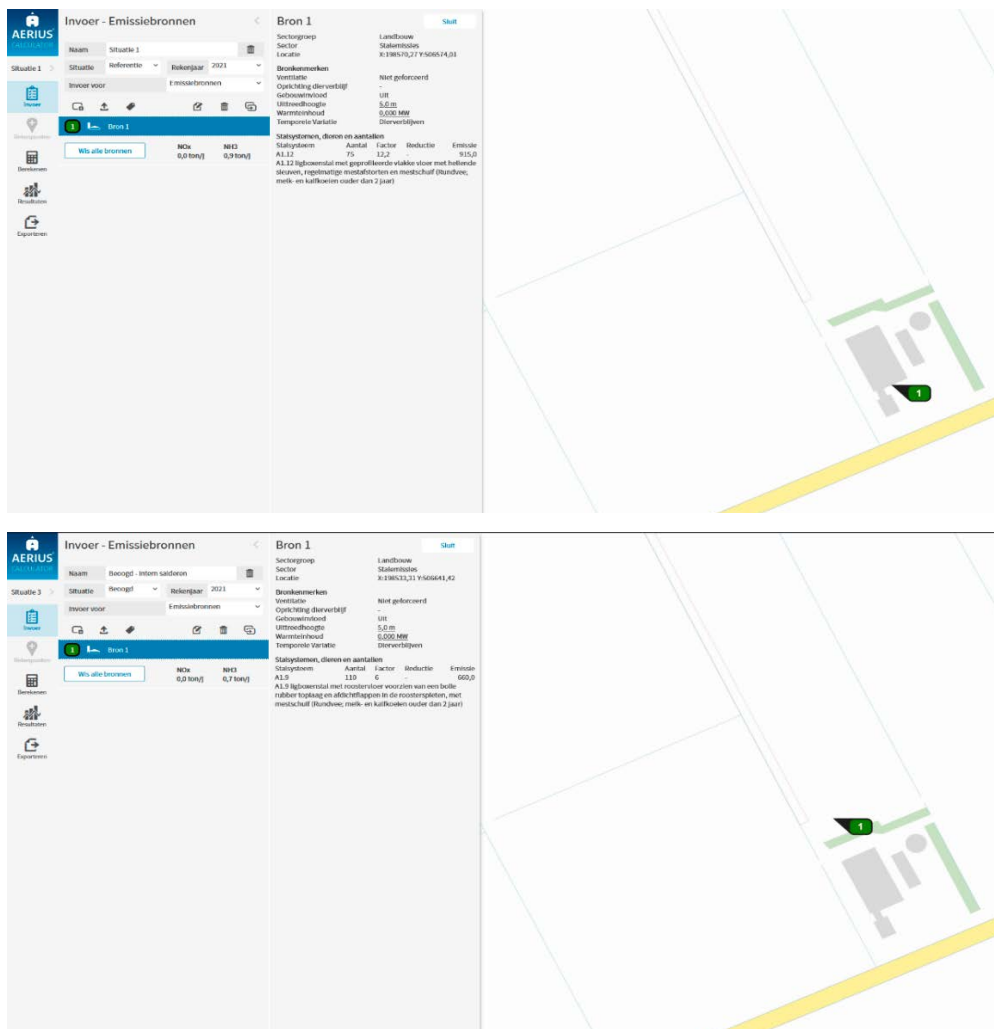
AERIUS CALCULATOR

Situatie 1

Invoer

Rekenpunten

Berekenen

Resultaten

Exporteren

Invoer - Emissiebronnen

Naam Situatie 1

Situatie Referentie Rekenjaar 2021

Invoer voor Emissiebronnen

1 Bron 1

Wis alle bronnen

NOx 0,0 ton/j

NH3 0,9 ton/j

Bron 1

Sluit

Sectorgroep Landbouw
Sector Stalemissies
Locatie X:198570,27 Y:506574,01

Bronkenmerken
Ventilatie Niet geforceerd
Oprichting dierverblijf -
Gebouwinvloed Uit
Uittreedhoogte 5,0 m
Warmteinhoud 0,000 MW
Temporele Variatie Dierverblijven

Stalsystemen, dieren en aantallen

| Stalsysteem | Aantal | Factor | Reductie | Emissie |
|---|---|---|---|---|
| A1.12 | 75 | 12,2 | - | 915,0 |

A1.12 ligboxenstal met geprofileerde vlakke vloer met hellende sleuven, regelmatige mestafstorten en mestschuif (Rundvee; melk- en kalfkoeien ouder dan 2 jaar)

1

AERIUS CALCULATOR

Situatie 3

Invoer

Rekenpunten

Berekenen

Resultaten

Exporteren

Invoer - Emissiebronnen

Naam Beoogd - intern salderen

Situatie Beoogd Rekenjaar 2021

Invoer voor Emissiebronnen

1 Bron 1

Wis alle bronnen

NOx 0,0 ton/j

NH3 0,7 ton/j

Bron 1

Sluit

Sectorgroep Landbouw
Sector Stalemissies
Locatie X:198533,31 Y:506641,42

Bronkenmerken
Ventilatie Niet geforceerd
Oprichting dierverblijf -
Gebouwinvloed Uit
Uittreedhoogte 5,0 m
Warmteinhoud 0,000 MW
Temporele Variatie Dierverblijven

Stalsystemen, dieren en aantallen

| Stalsysteem | Aantal | Factor | Reductie | Emissie |
|---|---|---|---|---|
| A1.9 | 110 | 6 | - | 660,0 |

A1.9 ligboxenstal met roostervloer voorzien van een bolle rubber toplaag en afdichtflappen in de roosterspleten, met mestschuif (Rundvee; melk- en kalfkoeien ouder dan 2 jaar)

1